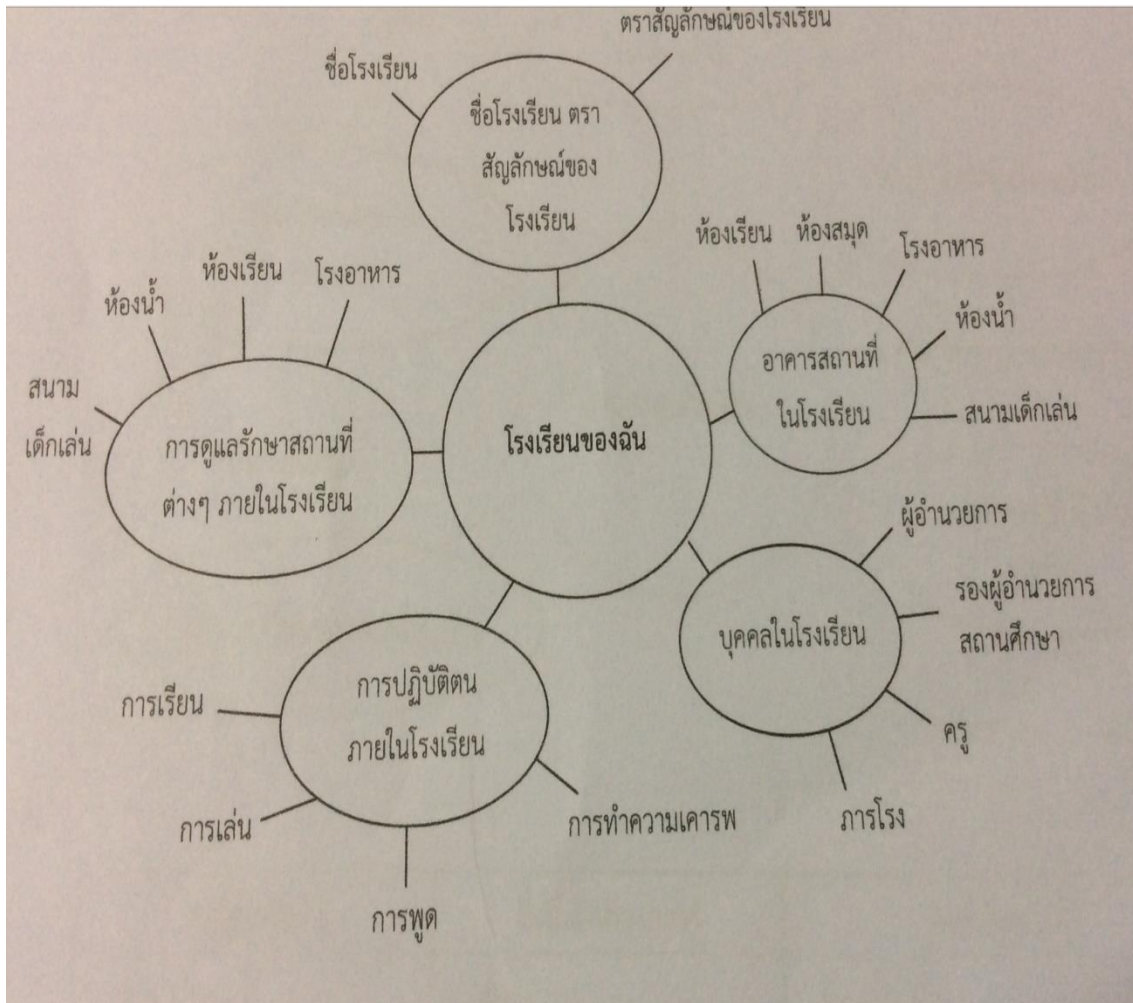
ตราสัญลักษณ์ของโรงเรียน

ชื่อโรงเรียน

ชื่อโรงเรียน ตราสัญลักษณ์ของโรงเรียน

ห้องน้ำ

ห้องเรียน

โรงอาหาร

สนามเด็กเล่น

การดูแลรักษาสถานที่ต่างๆ ภายในโรงเรียน

โรงเรียนของฉัน

ห้องเรียน

ห้องสมุด

โรงอาหาร

ห้องน้ำ

อาคารสถานที่ในโรงเรียน

สนามเด็กเล่น

ผู้อำนวยการ

รองผู้อำนวยการสถานศึกษา

บุคคลในโรงเรียน

ครู

ภารโรง

การปฏิบัติตนภายในโรงเรียน

การเรียน

การเล่น

การพูด

การทำความเคารพ